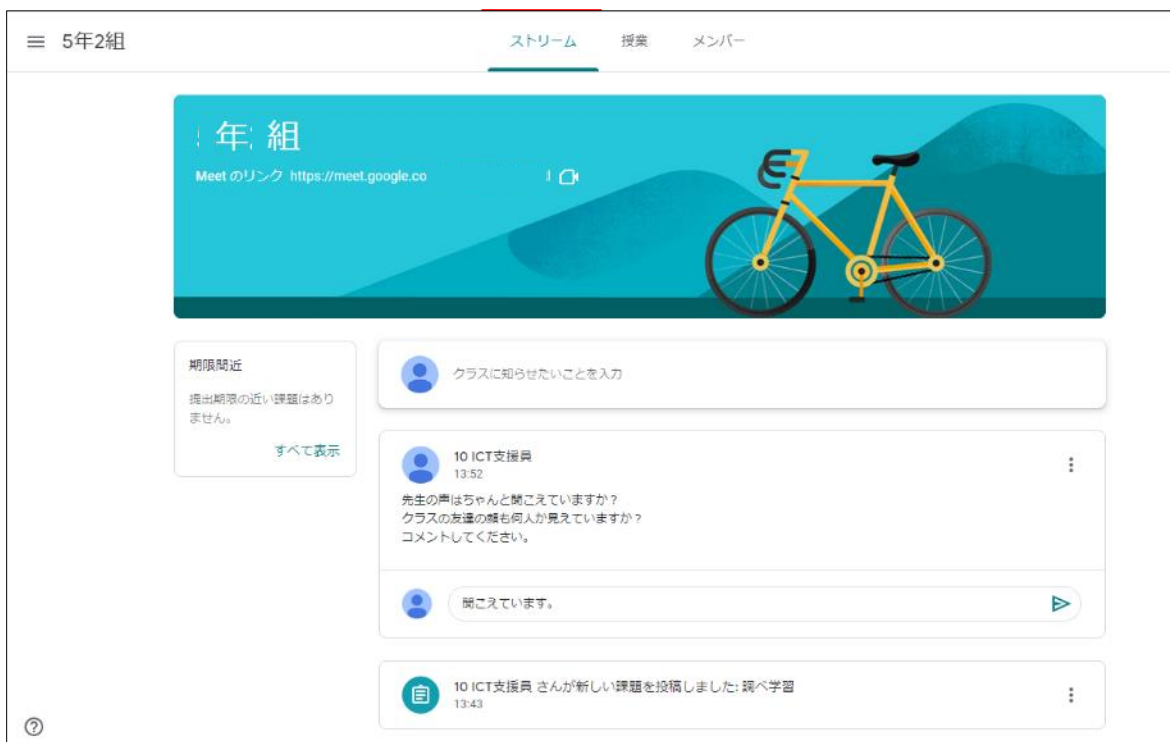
5年2組

ストリーム　授業　メンバー

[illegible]年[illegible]組
Meet のリンク https://meet.google.co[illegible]

期限間近
提出期限の近い課題はありません。
すべて表示

クラスに知らせたいことを入力

10 ICT支援員
13:52
先生の声はちゃんと聞こえていますか？
クラスの友達の顔も何人か見えていますか？
コメントしてください。

聞こえています。

10 ICT支援員 さんが新しい課題を投稿しました: 調べ学習
13:43